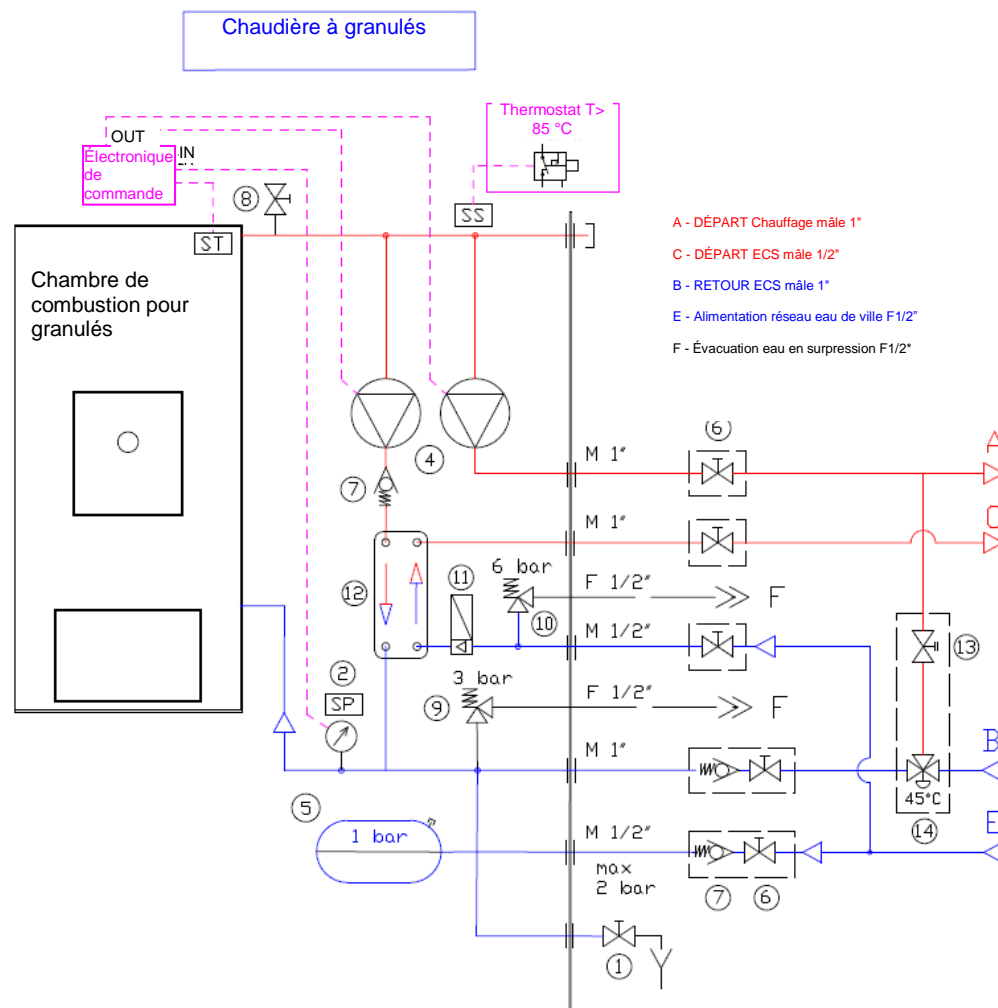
Chaudière à granulés

Thermostat T> 85 °C

OUT
IN
Électronique de commande

SS
ST
8

A - DÉPART Chauffage mâle 1"

C - DÉPART ECS mâle 1/2"

B - RETOUR ECS mâle 1"

E - Alimentation réseau eau de ville F1/2"

F - Évacuation eau en surpression F1/2*

Chambre de combustion pour granulés

4
7
6
M 1"
A
M 1"
C
12
11
6 bar
F 1/2"
F
10
M 1/2"
13
2
SP
3 bar
9
F 1/2"
F
M 1"
B
45°C
14
5
1 bar
M 1/2"
E
max 2 bar
7
6
1